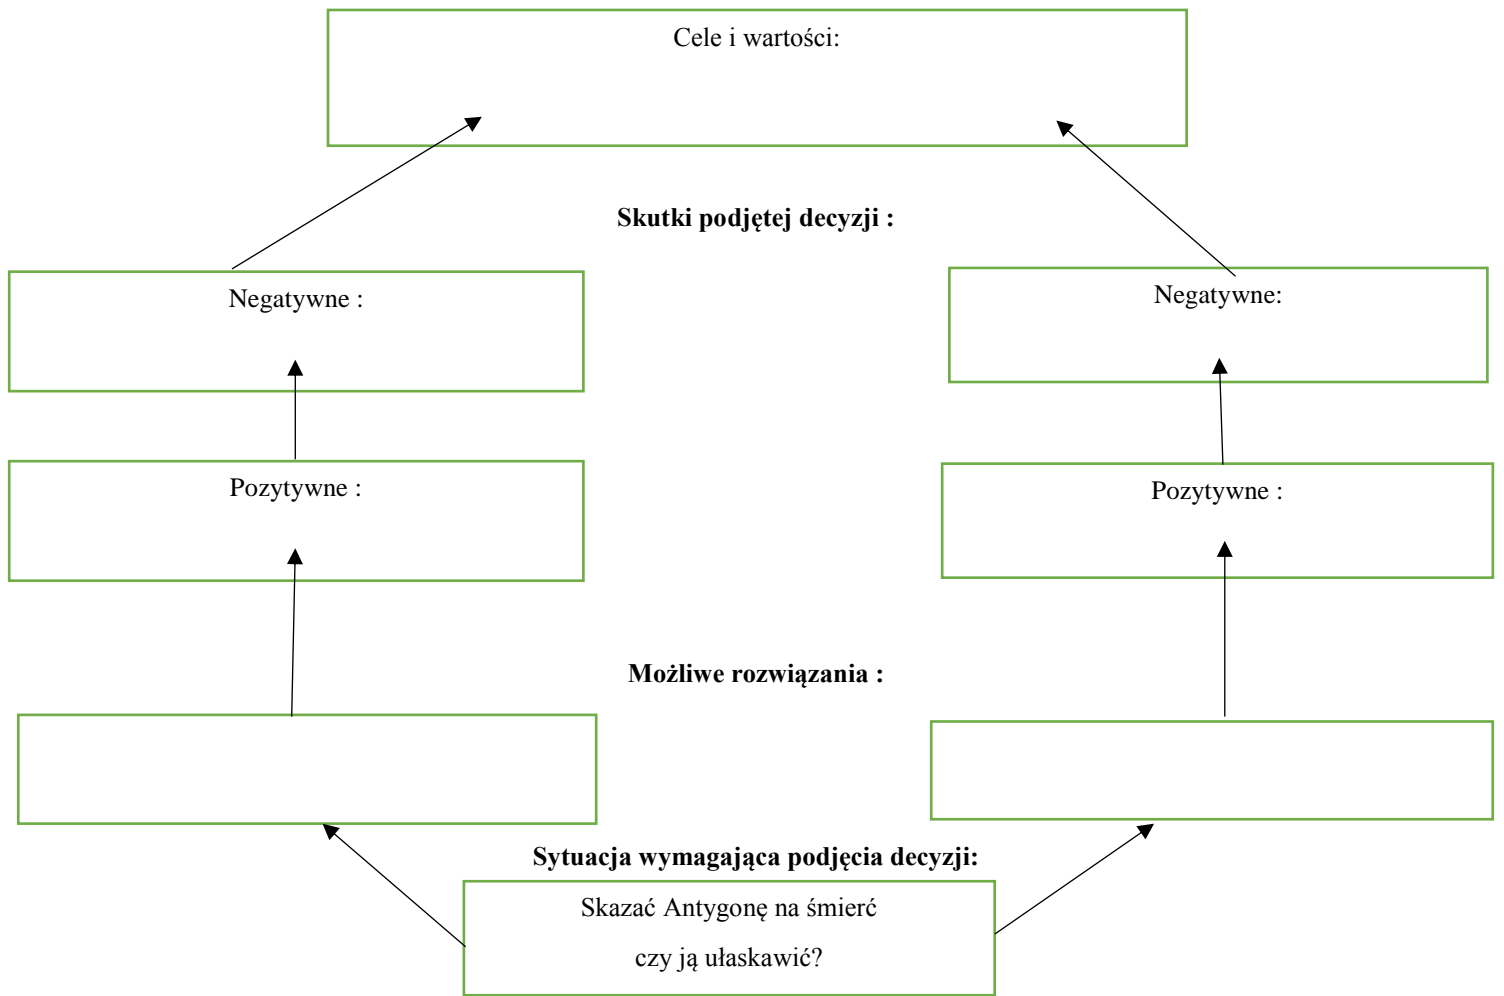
Cele i wartości:

**Skutki podjętej decyzji :**

Negatywne :

Negatywne:

Pozytywne :

Pozytywne :

**Możliwe rozwiązania :**

**Sytuacja wymagająca podjęcia decyzji:**

Skazać Antygonę na śmierć

czy ją ułaskawić?